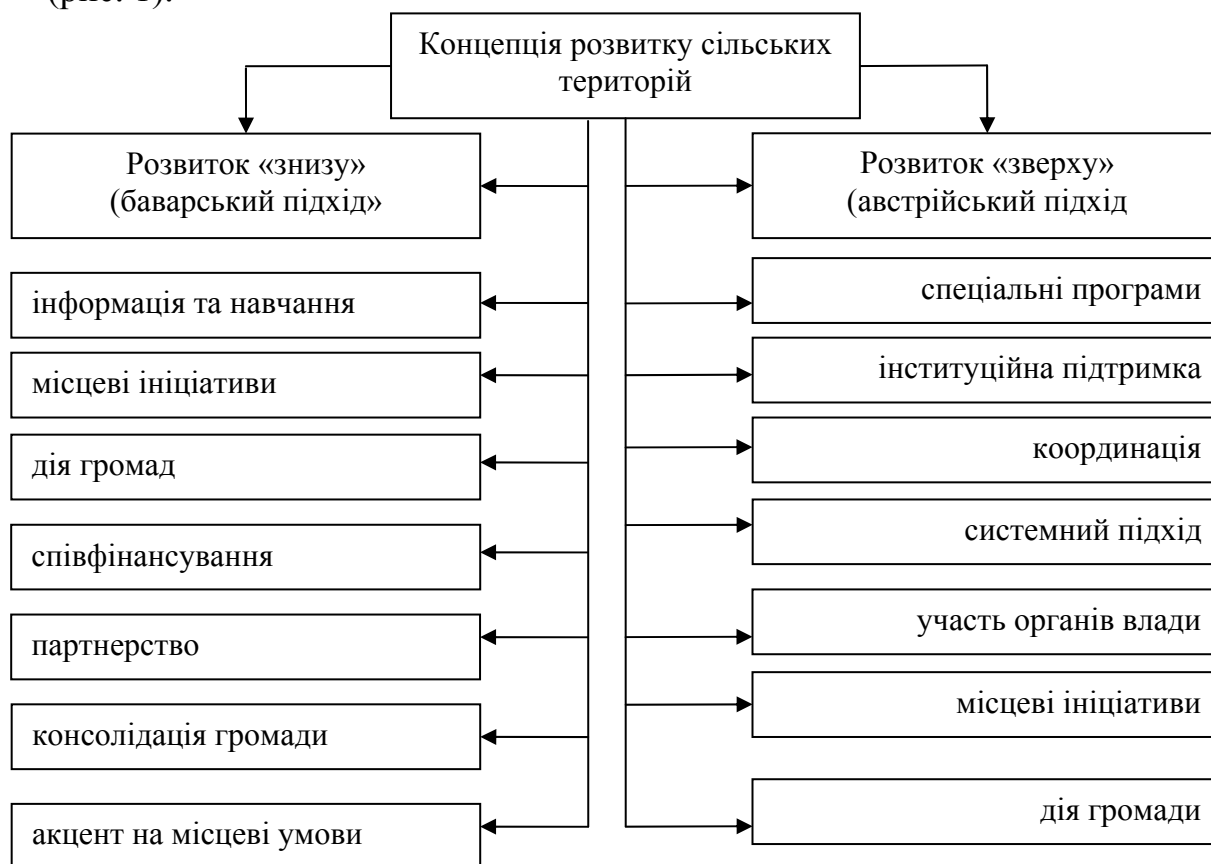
(рис. 1).

Концепція розвитку сільських територій

Розвиток «знизу» (баварський підхід»

інформація та навчання

місцеві ініціативи

дія громад

співфінансування

партнерство

консолідація громади

акцент на місцеві умови

Розвиток «зверху» (австрійський підхід

спеціальні програми

інституційна підтримка

координація

системний підхід

участь органів влади

місцеві ініціативи

дія громади